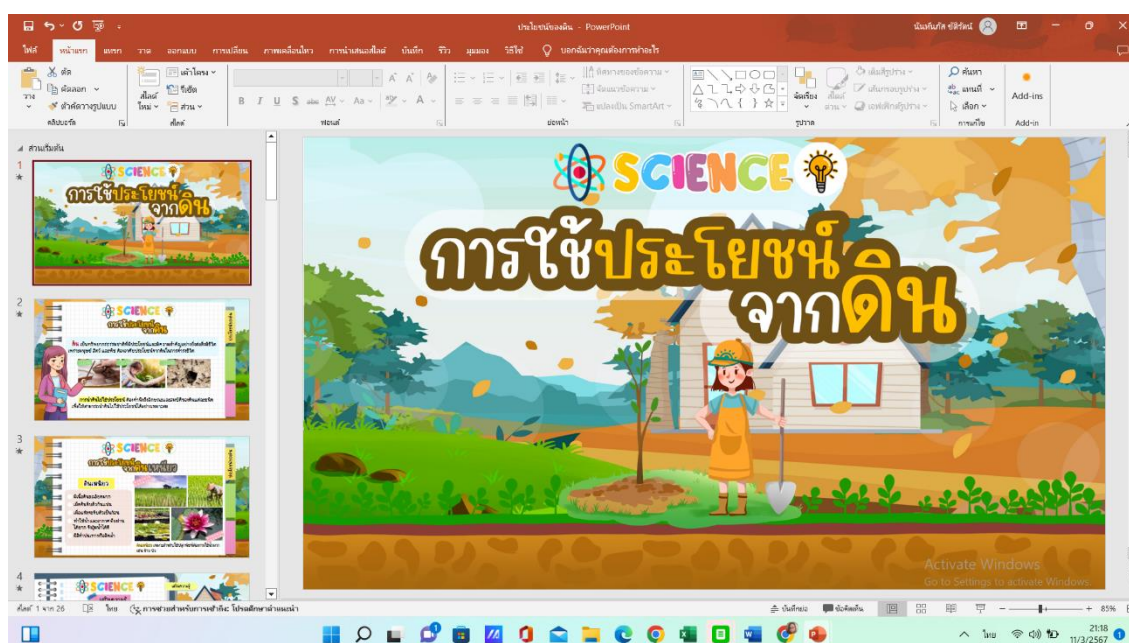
ประโยชน์ของดิน - PowerPoint

ไฟล์ หน้าแรก แทรก วาด ออกแบบ การเปลี่ยน ภาพเคลื่อนไหว การนำเสนอสไลด์ บันทึก รีวิว มุมมอง วิธีใช้ บอกฉันว่าคุณต้องการทำอะไร

วาง ตัด คัดลอก ตัวคัดวางรูปแบบ คลิปบอร์ด
สไลด์ใหม่ เค้าโครง รีเซ็ต ส่วน สไลด์
ฟอนต์
ย่อหน้า
ทิศทางของข้อความ จัดแนวข้อความ แปลงเป็น SmartArt
รูปวาด จัดเรียง สไตล์ด่วน เติมรูปร่าง เส้นกรอบรูปร่าง เอฟเฟกต์รูปร่าง
ค้นหา แทนที่ เลือก การแก้ไข
Add-ins

ส่วนเริ่มต้น

1
SCIENCE
การใช้ประโยชน์จากดิน

2
SCIENCE
การใช้ประโยชน์จากดิน

3
SCIENCE
ดินเหนียว

4
SCIENCE

SCIENCE
การใช้ประโยชน์จากดิน

Activate Windows
Go to Settings to activate Windows.

สไลด์ 1 จาก 26 ไทย การช่วยสำหรับการเข้าถึง: โปรดตรวจสอบ บันทึกย่อ ข้อคิดเห็น 85%

ไทย 21:18 11/3/2567